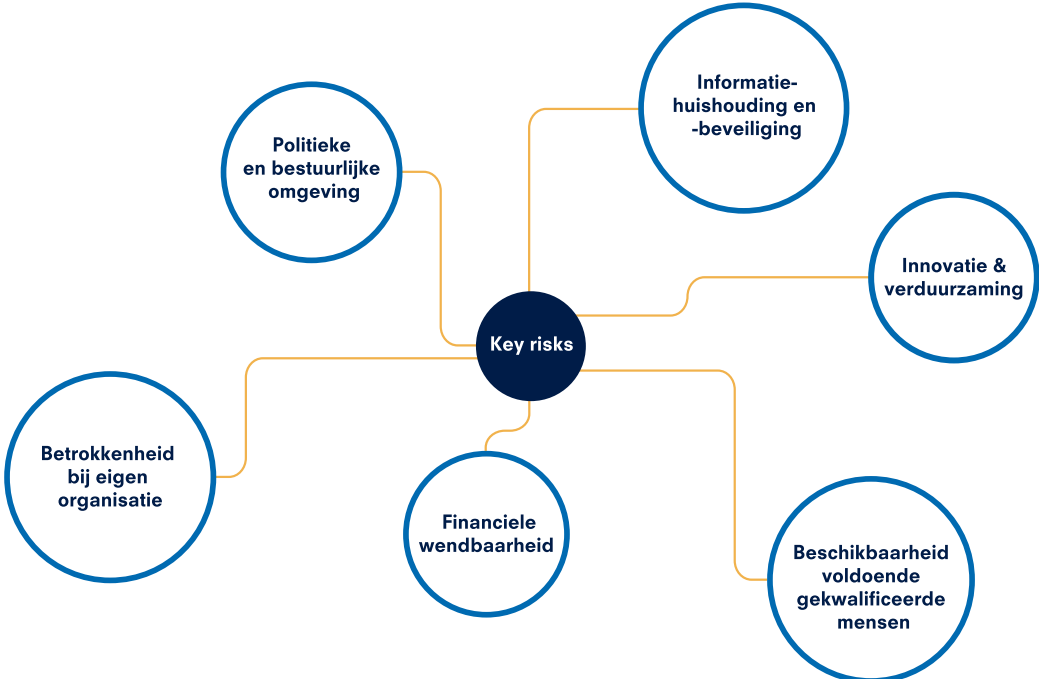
Informatie-huishouding en -beveiliging

Politieke en bestuurlijke omgeving

Innovatie & verduurzaming

Key risks

Betrokkenheid bij eigen organisatie

Financiele wendbaarheid

Beschikbaarheid voldoende gekwalificeerde mensen